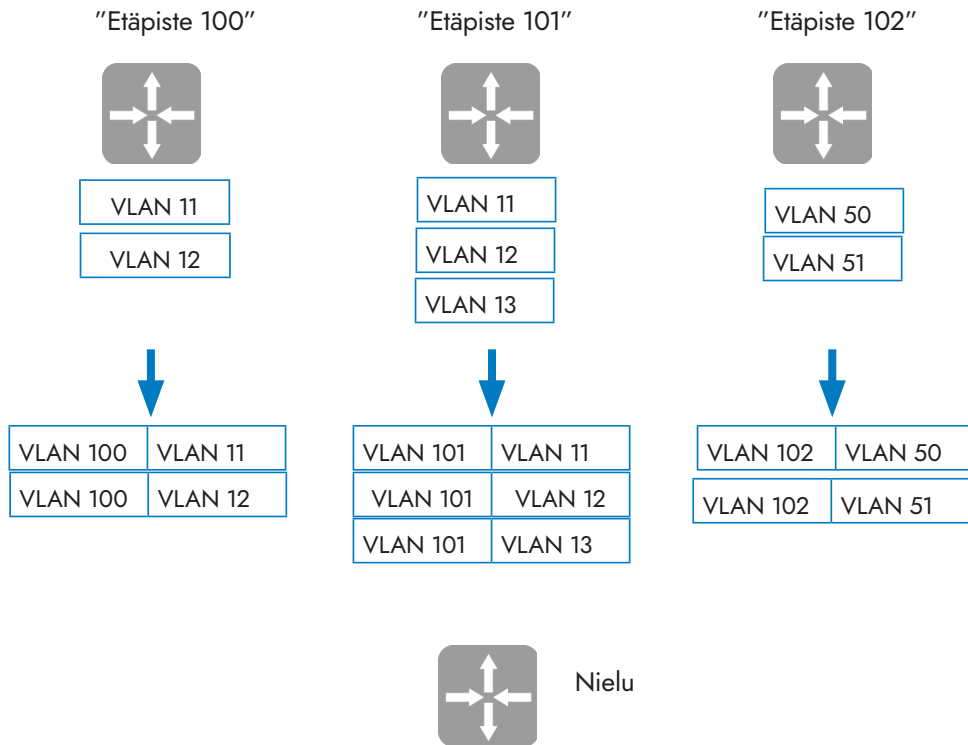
"Etäpiste 100"

VLAN 11

VLAN 12

| VLAN 100 | VLAN 11 |
|---|---|
| VLAN 100 | VLAN 12 |

"Etäpiste 101"

VLAN 11

VLAN 12

VLAN 13

| VLAN 101 | VLAN 11 |
|---|---|
| VLAN 101 | VLAN 12 |
| VLAN 101 | VLAN 13 |

"Etäpiste 102"

VLAN 50

VLAN 51

| VLAN 102 | VLAN 50 |
|---|---|
| VLAN 102 | VLAN 51 |

Nielu